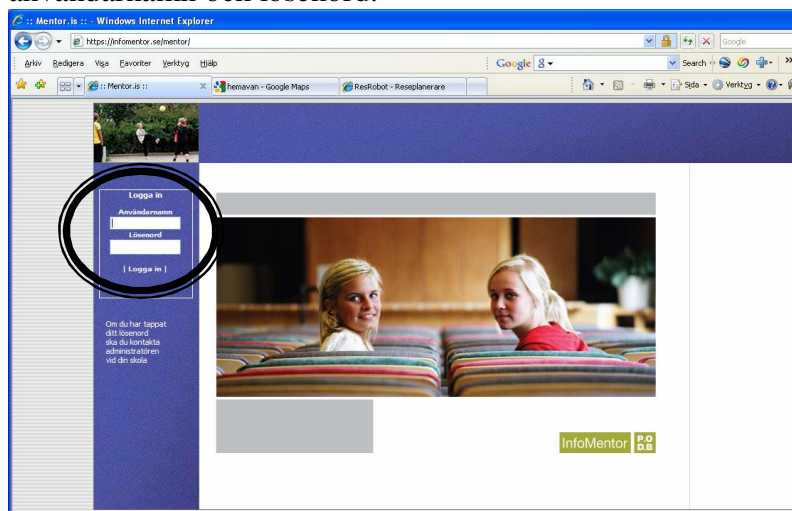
användarnamn och lösenord.

:: Mentor.is :: - Windows Internet Explorer

https://infomentor.se/mentor/

Google

Arkiv Redigera Visa Favoriter Verktyg Hjälp

Google 8

Search

:: Mentor.is ::

hemavan - Google Maps

ResRobot - Reseplanerare

Sida Verktyg

Logga in

Användarnamn

Lösenord

| Logga in |

Om du har tappat ditt lösenord ska du kontakta administratören vid din skola

InfoMentor P.O D.B